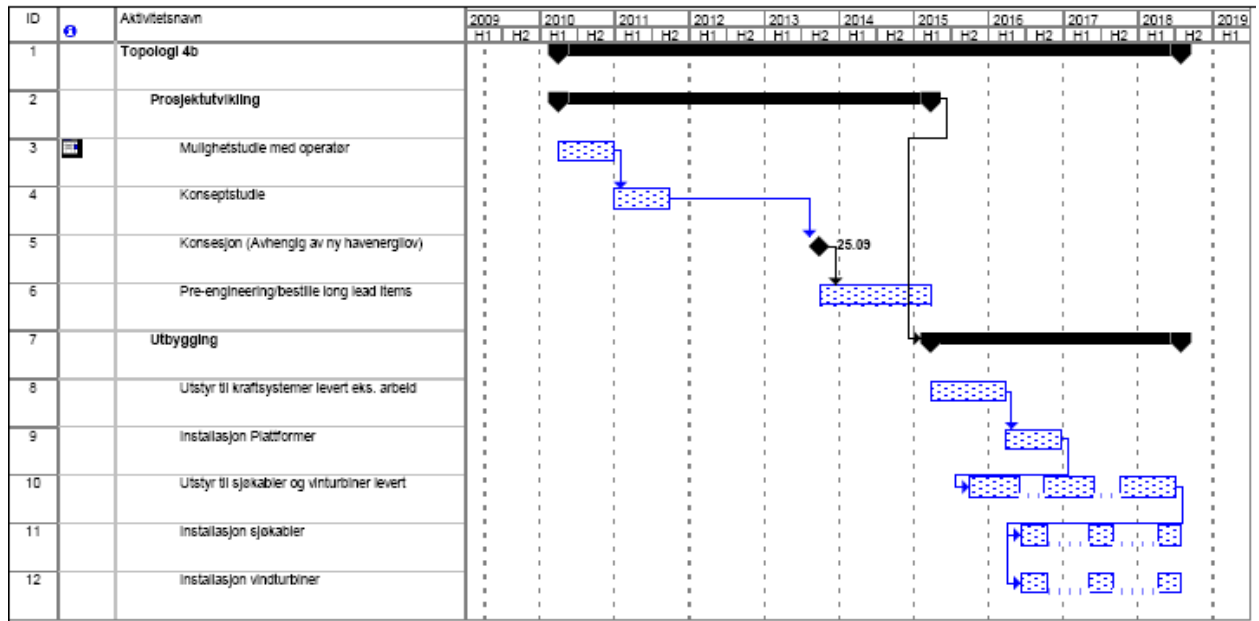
| ID | | Aktivitetsnavn |
|---|---|---|
| 1 | | Topologi 4b |
| 2 | | Prosjektutvikling |
| 3 | | Mulighetstudie med operatør |
| 4 | | Konseptstudie |
| 5 | | Konsesjon (Avhengig av ny havenergilov) |
| 6 | | Pre-engineering/bestille long lead items |
| 7 | | Utbygging |
| 8 | | Utstyr til kraftsystemer levert eks. arbeid |
| 9 | | Installasjon Plattformer |
| 10 | | Utstyr til sjøkabler og vinturbiner levert |
| 11 | | Installasjon sjøkabler |
| 12 | | Installasjon vindturbiner |

2009 2010 2011 2012 2013 2014 2015 2016 2017 2018 2019
H1 H2 H1 H2 H1 H2 H1 H2 H1 H2 H1 H2 H1 H2 H1 H2 H1 H2 H1 H2 H1

25.09